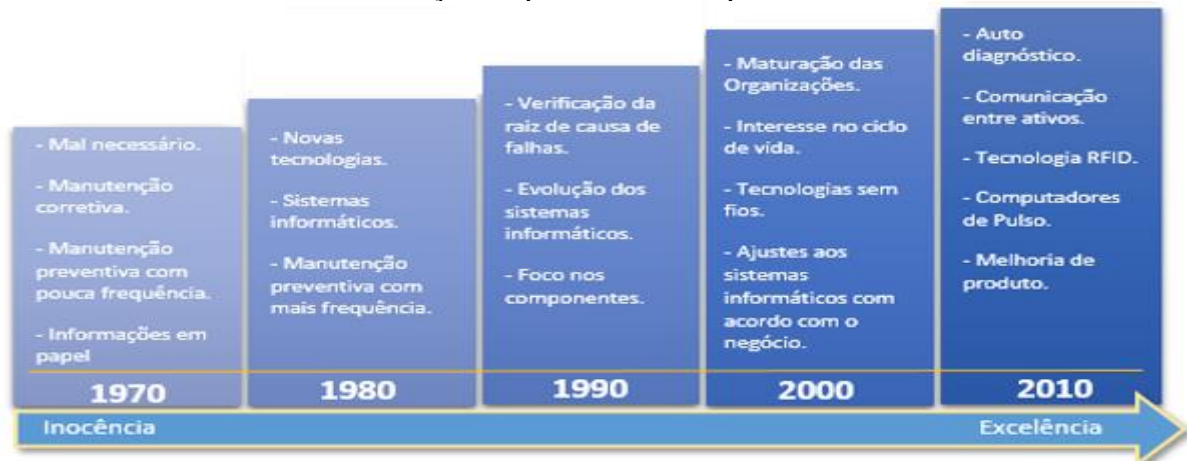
- Mal necessário.

- Manutenção corretiva.

- Manutenção preventiva com pouca frequência.

- Informações em papel

1970

- Novas tecnologias.

- Sistemas informáticos.

- Manutenção preventiva com mais frequência.

1980

- Verificação da raiz de causa de falhas.

- Evolução dos sistemas informáticos.

- Foco nos componentes.

1990

- Maturação das Organizações.

- Interesse no ciclo de vida.

- Tecnologias sem fios.

- Ajustes aos sistemas informáticos com acordo com o negócio.

2000

- Auto diagnóstico.

- Comunicação entre ativos.

- Tecnologia RFID.

- Computadores de Pulso.

- Melhoria de produto.

2010

Inocência

Excelência